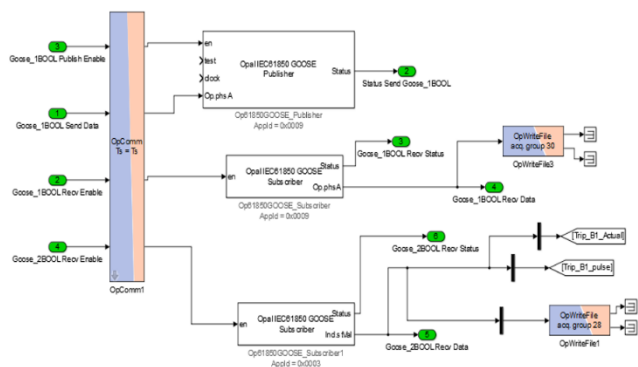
3
Goose_1BOOL Publish Enable

1
Goose_1BOOL Send Data

2
Goose_1BOOL Recv Enable

4
Goose_2BOOL Recv Enable

OpComm
Ts = Ts

OpComm1

en
test
clock
Op.phsA

OpalIEC61850 GOOSE
Publisher

Status

Op61850GOOSE_Publisher
AppId = 0x0009

2
Status Send Goose_1BOOL

en

OpalIEC61850 GOOSE
Subscriber

Status
Op.phsA

Op61850GOOSE_Subscriber
AppId = 0x0009

3
Goose_1BOOL Recv Status

4
Goose_1BOOL Recv Data

OpWriteFile
acq. group 30

OpWriteFile3

6
Goose_2BOOL Recv Status

[Trip_B1_Actual]

[Trip_B1_pulse]

en

OpalIEC61850 GOOSE
Subscriber

Status
Ind.stVal

Op61850GOOSE_Subscriber1
AppId = 0x0003

5
Goose_2BOOL Recv Data

OpWriteFile
acq. group 28

OpWriteFile1